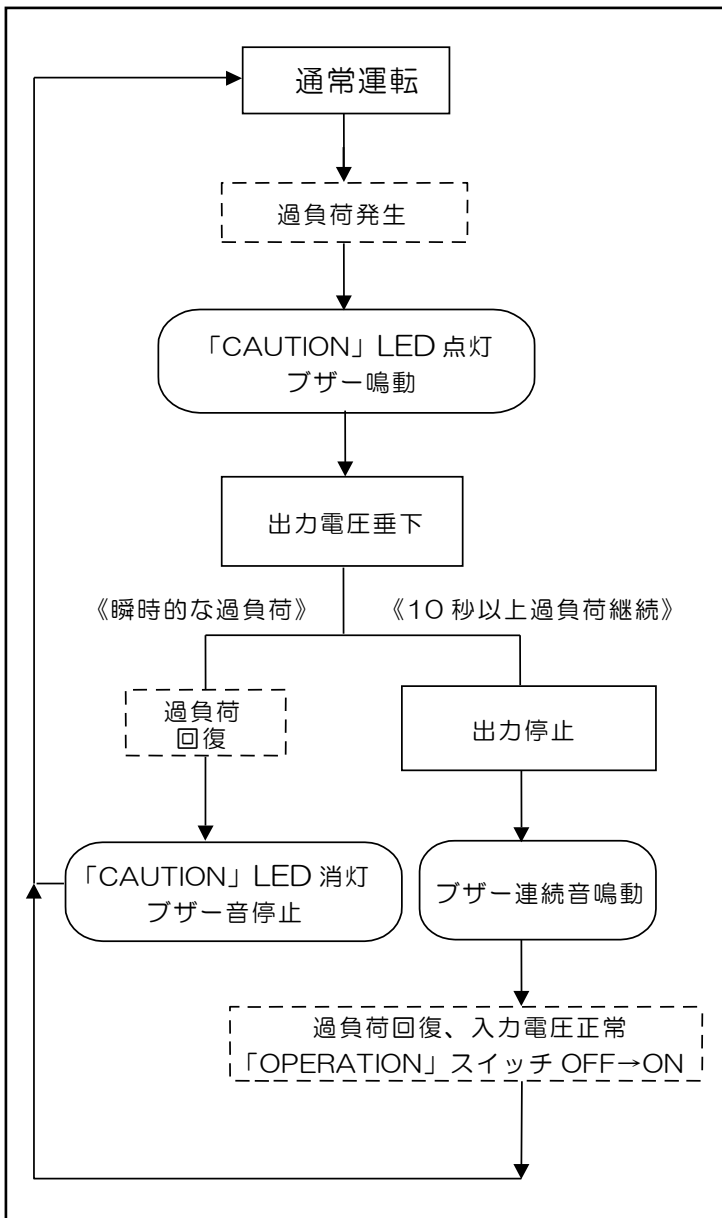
通常運転

過負荷発生

「CAUTION」LED 点灯
ブザー鳴動

出力電圧垂下

《瞬時的な過負荷》

《10 秒以上過負荷継続》

過負荷
回復

「CAUTION」LED 消灯
ブザー音停止

出力停止

ブザー連続音鳴動

過負荷回復、入力電圧正常
「OPERATION」スイッチ OFF→ON